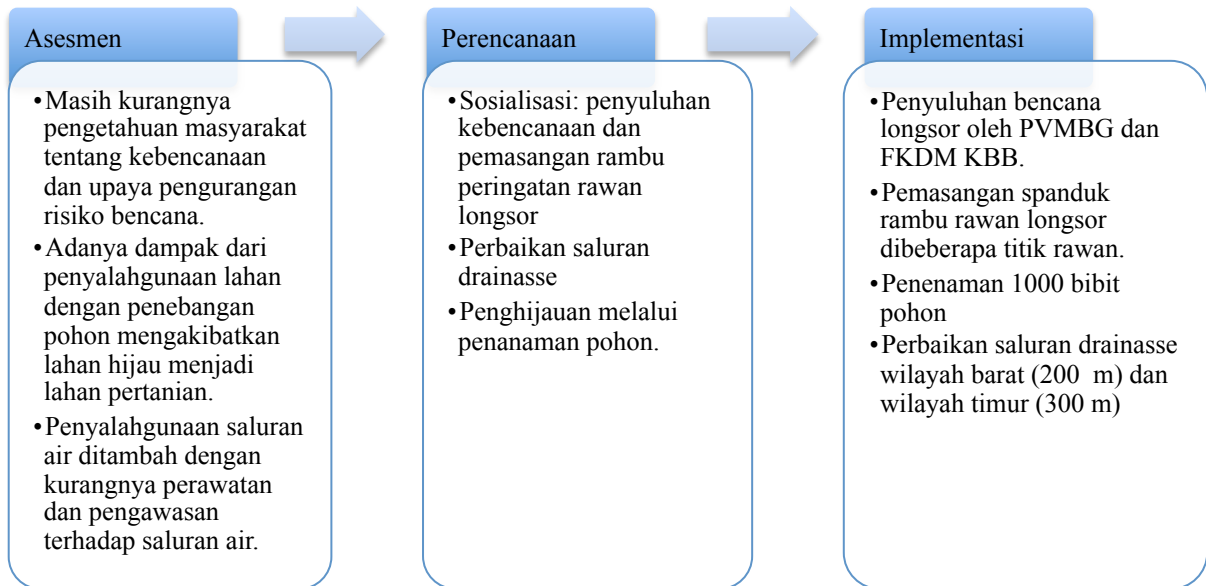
Asesmen

• Masih kurangnya pengetahuan masyarakat tentang kebencanaan dan upaya pengurangan risiko bencana.
• Adanya dampak dari penyalahgunaan lahan dengan penebangan pohon mengakibatkan lahan hijau menjadi lahan pertanian.
• Penyalahgunaan saluran air ditambah dengan kurangnya perawatan dan pengawasan terhadap saluran air.

Perencanaan

• Sosialisasi: penyuluhan kebencanaan dan pemasangan rambu peringatan rawan longsor
• Perbaikan saluran drainasse
• Penghijauan melalui penanaman pohon.

Implementasi

• Penyuluhan bencana longsor oleh PVMBG dan FKDM KBB.
• Pemasangan spanduk rambu rawan longsor dibeberapa titik rawan.
• Penenaman 1000 bibit pohon
• Perbaikan saluran drainasse wilayah barat (200 m) dan wilayah timur (300 m)